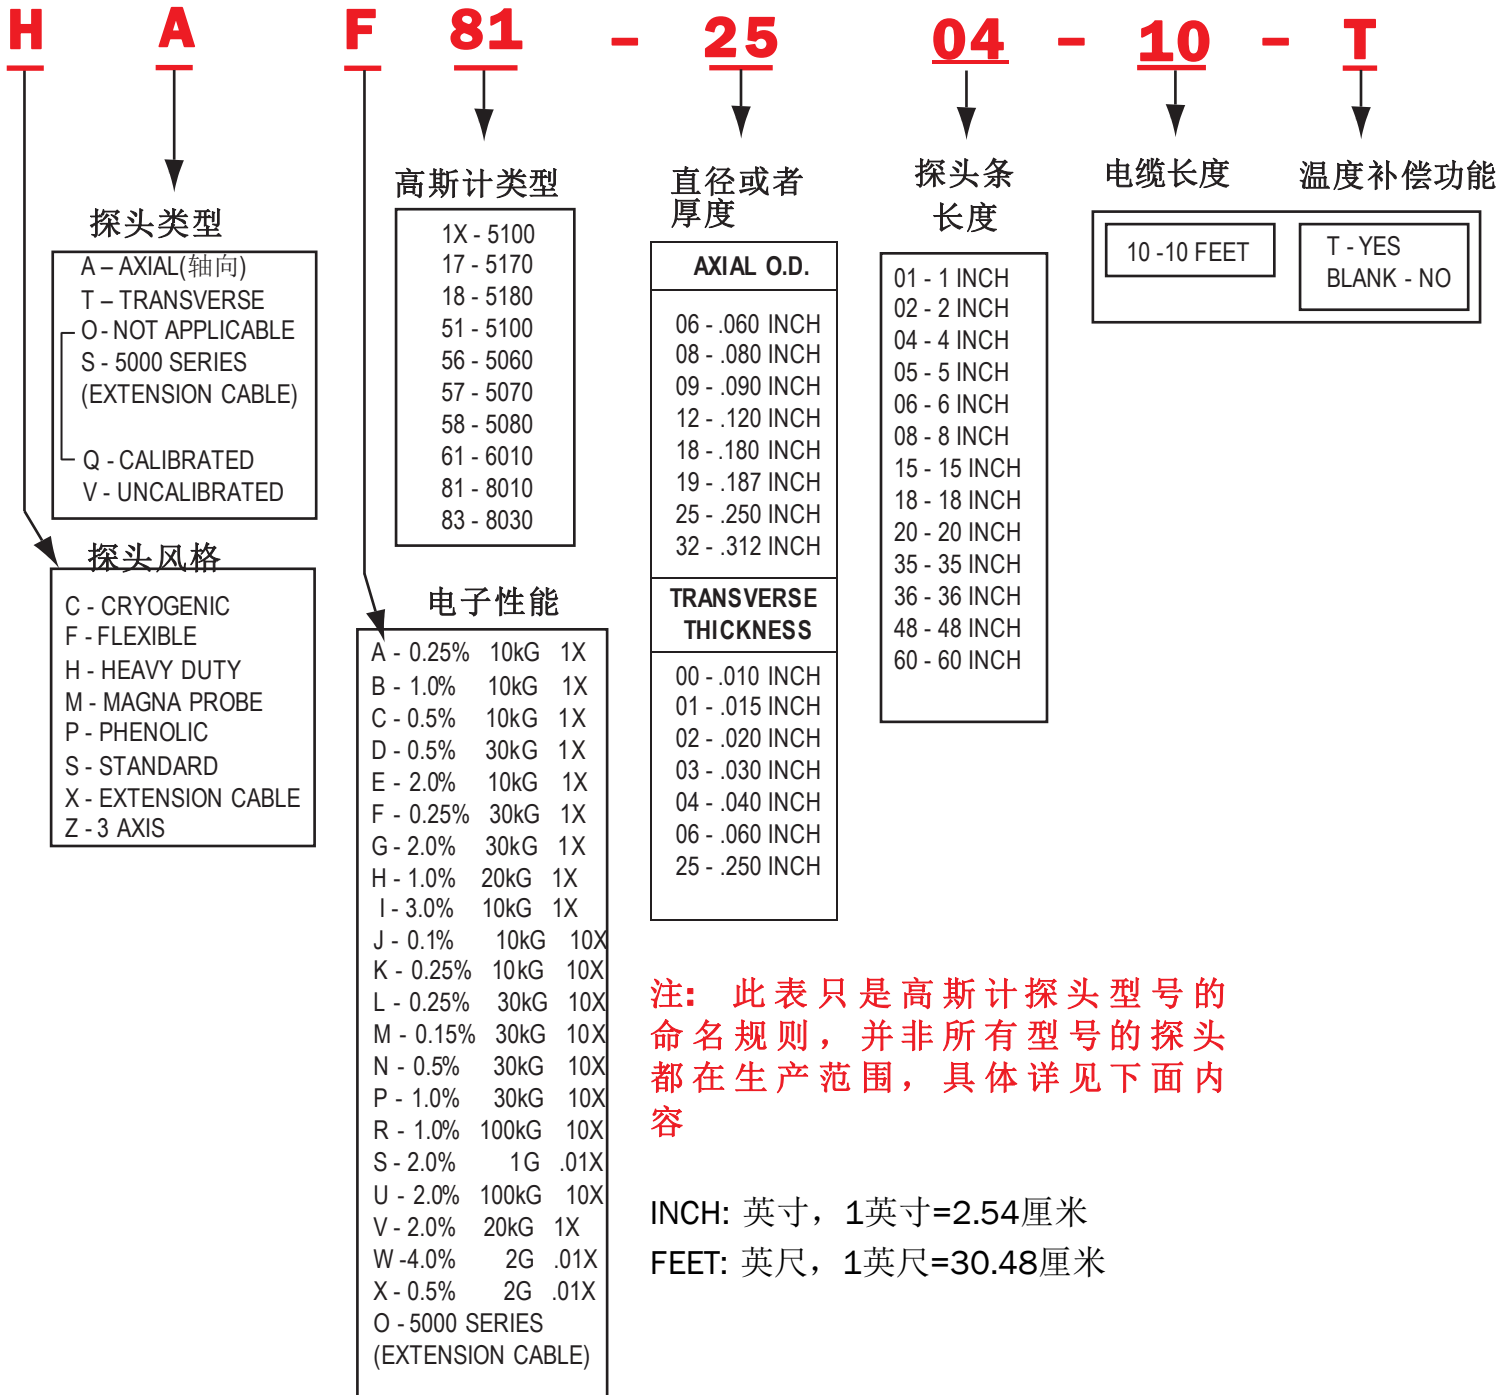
H A F 81 - 25 04 - 10 - T

探头类型

A – AXIAL(轴向)
T – TRANSVERSE
O - NOT APPLICABLE
S - 5000 SERIES (EXTENSION CABLE)
Q - CALIBRATED
V - UNCALIBRATED

探头风格

C - CRYOGENIC
F - FLEXIBLE
H - HEAVY DUTY
M - MAGNA PROBE
P - PHENOLIC
S - STANDARD
X - EXTENSION CABLE
Z - 3 AXIS

高斯计类型

1X - 5100
17 - 5170
18 - 5180
51 - 5100
56 - 5060
57 - 5070
58 - 5080
61 - 6010
81 - 8010
83 - 8030

电子性能

A - 0.25% 10kG 1X
B - 1.0% 10kG 1X
C - 0.5% 10kG 1X
D - 0.5% 30kG 1X
E - 2.0% 10kG 1X
F - 0.25% 30kG 1X
G - 2.0% 30kG 1X
H - 1.0% 20kG 1X
I - 3.0% 10kG 1X
J - 0.1% 10kG 10X
K - 0.25% 10kG 10X
L - 0.25% 30kG 10X
M - 0.15% 30kG 10X
N - 0.5% 30kG 10X
P - 1.0% 30kG 10X
R - 1.0% 100kG 10X
S - 2.0% 1G .01X
U - 2.0% 100kG 10X
V - 2.0% 20kG 1X
W -4.0% 2G .01X
X - 0.5% 2G .01X
O - 5000 SERIES (EXTENSION CABLE)

直径或者厚度

AXIAL O.D.

06 - .060 INCH
08 - .080 INCH
09 - .090 INCH
12 - .120 INCH
18 - .180 INCH
19 - .187 INCH
25 - .250 INCH
32 - .312 INCH

TRANSVERSE THICKNESS

00 - .010 INCH
01 - .015 INCH
02 - .020 INCH
03 - .030 INCH
04 - .040 INCH
06 - .060 INCH
25 - .250 INCH

探头条长度

01 - 1 INCH
02 - 2 INCH
04 - 4 INCH
05 - 5 INCH
06 - 6 INCH
08 - 8 INCH
15 - 15 INCH
18 - 18 INCH
20 - 20 INCH
35 - 35 INCH
36 - 36 INCH
48 - 48 INCH
60 - 60 INCH

电缆长度

10 -10 FEET

温度补偿功能

T - YES
BLANK - NO

注： 此表只是高斯计探头型号的命名规则，并非所有型号的探头都在生产范围，具体详见下面内容

INCH: 英寸，1英寸=2.54厘米
FEET: 英尺，1英尺=30.48厘米